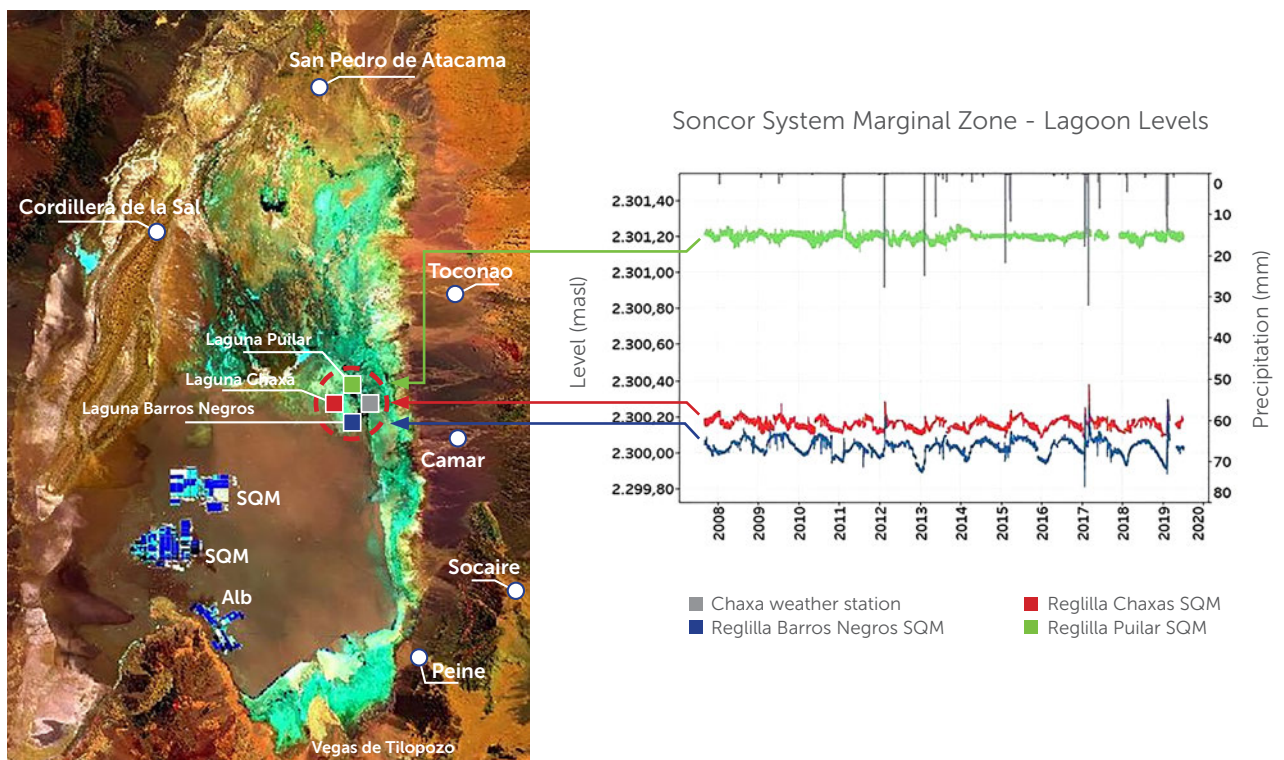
San Pedro de Atacama
Cordillera de la Sal
Toconao
Laguna Puilar
Laguna Chaxa
Laguna Barros Negros
Camar
SQM
SQM
Alb
Socaire
Peine
Vegas de Tilopozo

Soncor System Marginal Zone - Lagoon Levels

Level (masl)
2.301,40
2.301,20
2.301,00
2.300,80
2.300,60
2.300,40
2.300,20
2.300,00
2.299,80

Precipitation (mm)
0
10
20
30
40
50
60
70
80

2008 2009 2010 2011 2012 2013 2014 2015 2016 2017 2018 2019 2020

Chaxa weather station
Reglilla Barros Negros SQM
Reglilla Chaxas SQM
Reglilla Puilar SQM